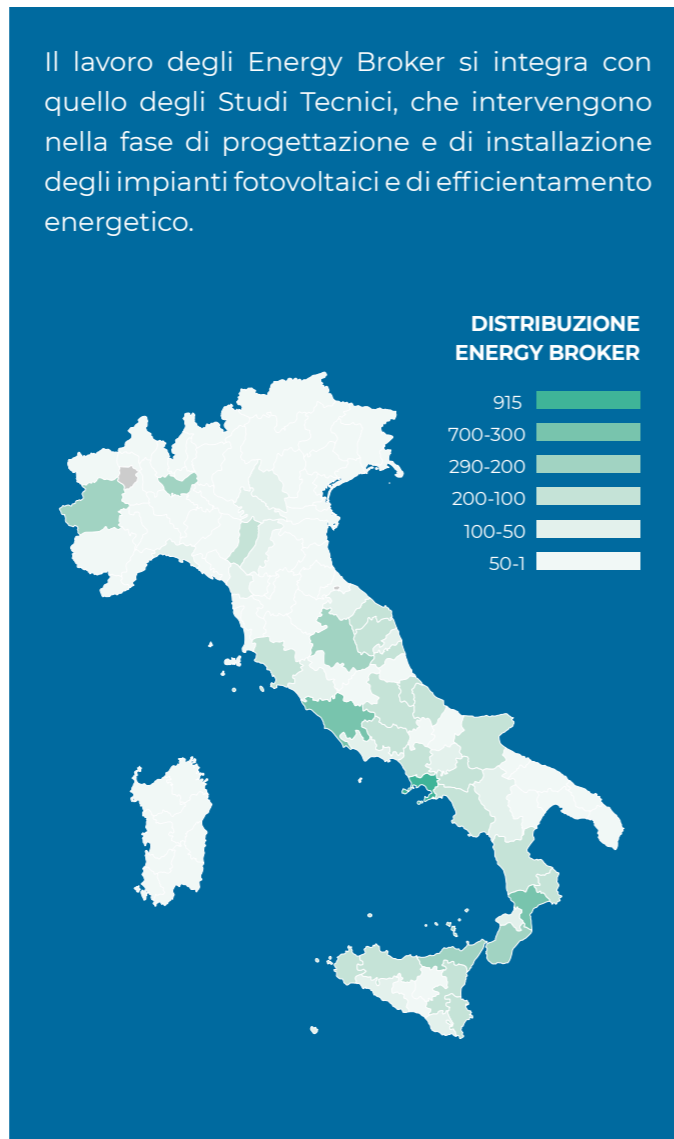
Il lavoro degli Energy Broker si integra con quello degli Studi Tecnici, che intervengono nella fase di progettazione e di installazione degli impianti fotovoltaici e di efficientamento energetico.

DISTRIBUZIONE ENERGY BROKER

915
700-300
290-200
200-100
100-50
50-1